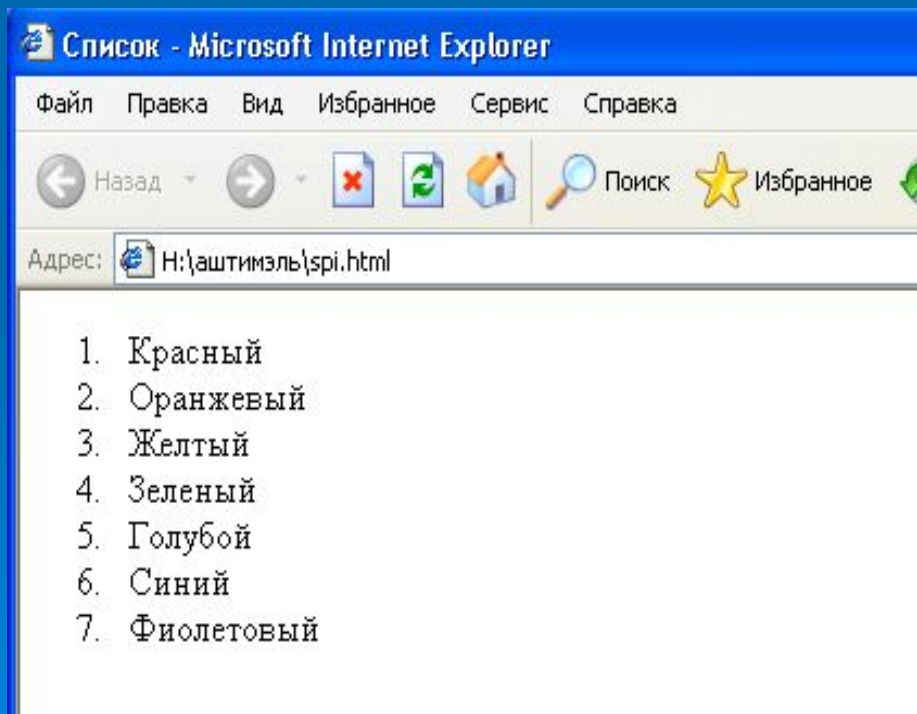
Список - Microsoft Internet Explorer

Файл Правка Вид Избранное Сервис Справка

Назад Поиск Избранное

Адрес: H:\аштимэль\spi.html

1. Красный
2. Оранжевый
3. Желтый
4. Зеленый
5. Голубой
6. Синий
7. Фиолетовый